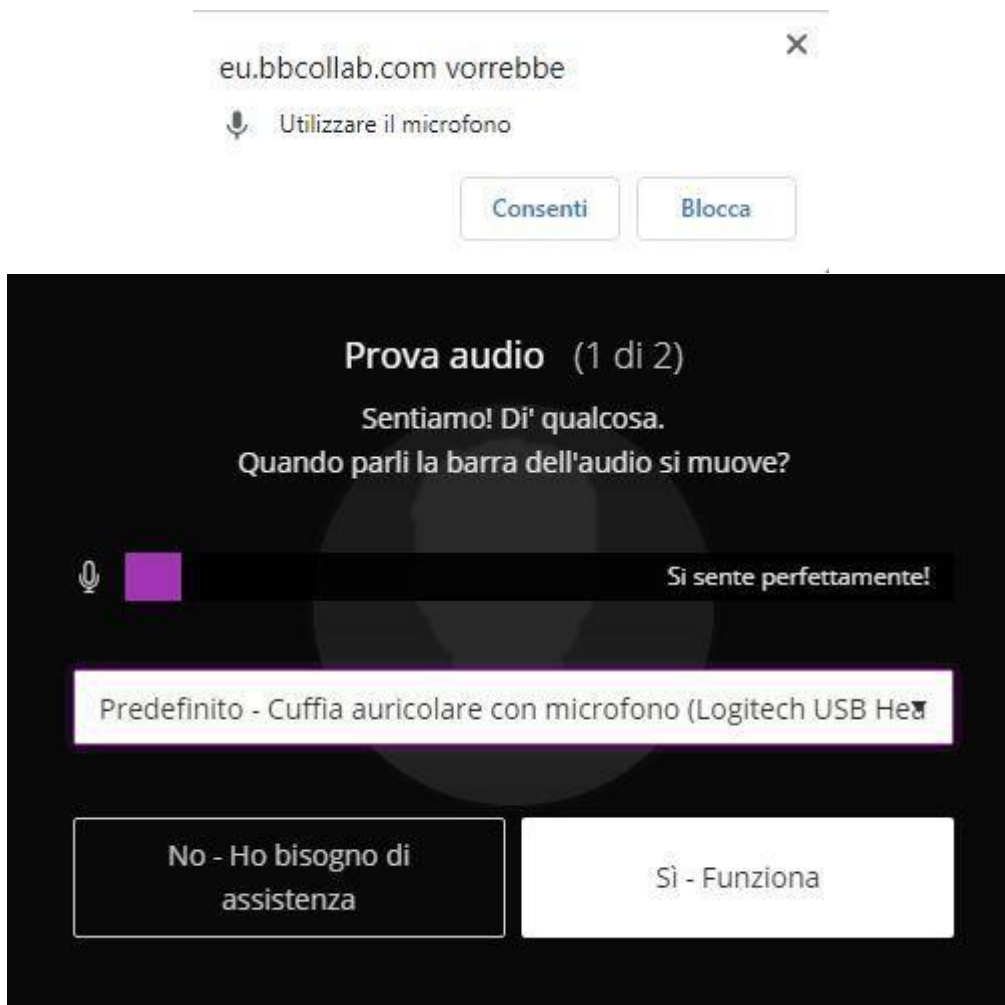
eu.bbcollab.com vorrebbe

×

Utilizzare il microfono

Consenti

Blocca

Prova audio (1 di 2)

Sentiamo! Di' qualcosa.
Quando parli la barra dell'audio si muove?

Si sente perfettamente!

Predefinito - Cuffia auricolare con microfono (Logitech USB Hea

No - Ho bisogno di assistenza

Sì - Funziona